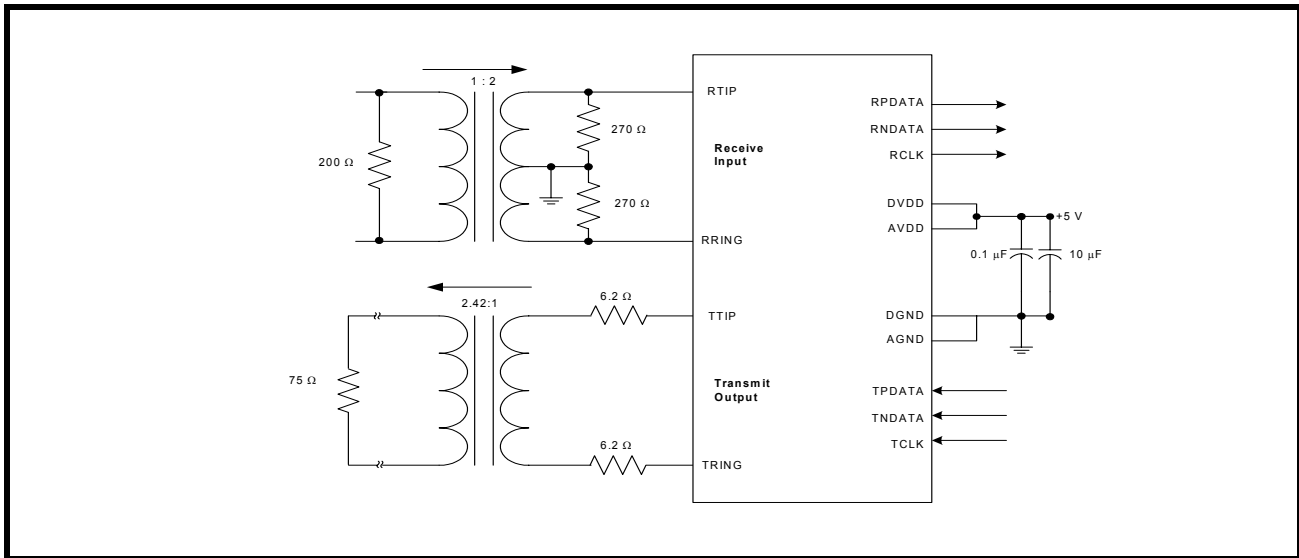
1 : 2

200 Ω

270 Ω

270 Ω

RTIP

Receive Input

RRING

RPDATA

RNDATA

RCLK

DVDD

AVDD

+5 V

0.1 μF

10 μF

2.42:1

75 Ω

6.2 Ω

6.2 Ω

TTIP

Transmit Output

TRING

DGND

AGND

TPDATA

TNDATA

TCLK